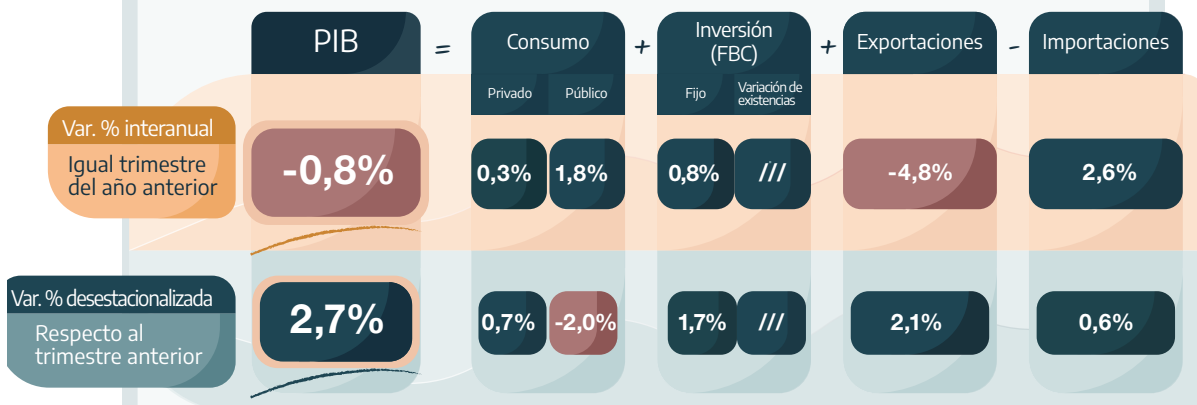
| | PIB | = | Consumo | | + | Inversión (FBC) | | + | Exportaciones | - | Importaciones |
|---|---|---|---|---|---|---|---|---|---|---|---|
| | | | Privado | Público | | Fijo | Variación de existencias | | | | |
| Var. % interanual<br>Igual trimestre del año anterior | -0,8% | | 0,3% | 1,8% | | 0,8% | /// | | -4,8% | | 2,6% |
| Var. % desestacionalizada<br>Respecto al trimestre anterior | 2,7% | | 0,7% | -2,0% | | 1,7% | /// | | 2,1% | | 0,6% |